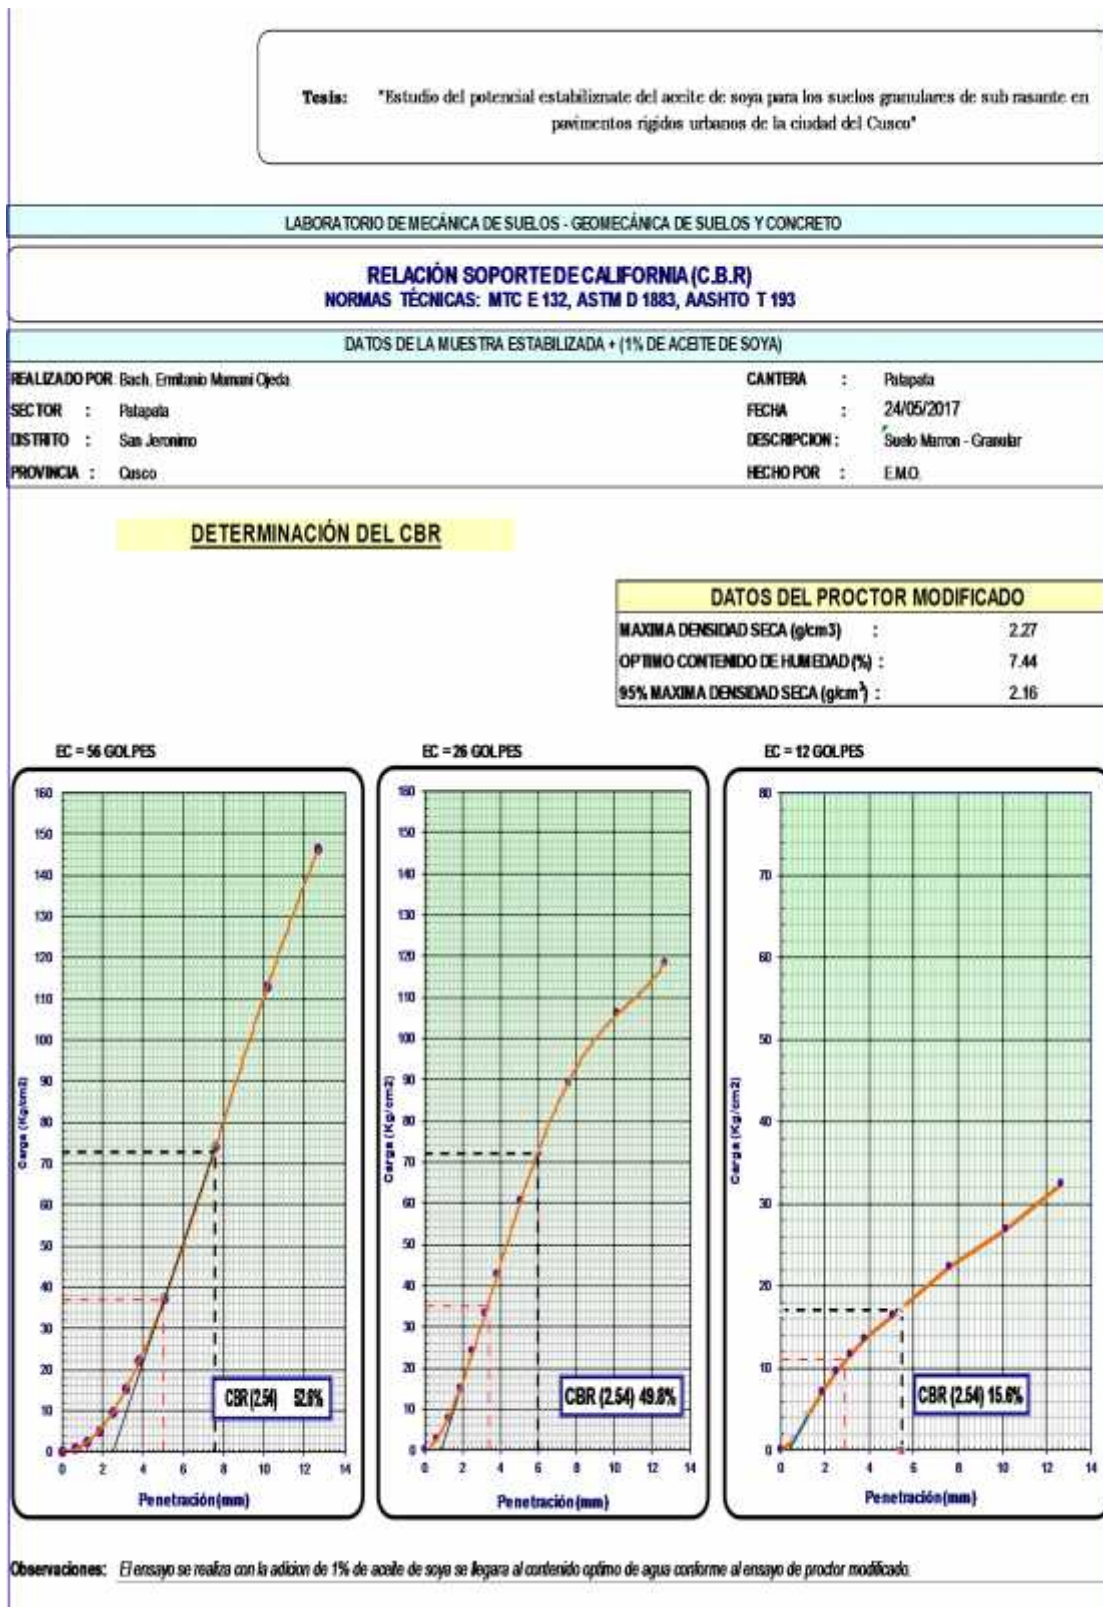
Tesis: "Estudio del potencial estabilizmate del aceite de soya para los suelos granulares de sub rasante en pavimentos rigidos urbanos de la ciudad del Cusco"

LABORATORIO DE MECÁNICA DE SUELOS - GEOMECÁNICA DE SUELOS Y CONCRETO

RELACIÓN SOPORTE DE CALIFORNIA (C.B.R)
NORMAS TÉCNICAS: MTC E 132, ASTM D 1883, AASHTO T 193

DATOS DE LA MUESTRA ESTABILIZADA + (1% DE ACEITE DE SOYA)

REALIZADO POR Bach. Ermilanio Mamani Ojeda
SECTOR : Patapata
DISTRITO : San Jeronimo
PROVINCIA : Cusco

CANTERA : Patapata
FECHA : 24/05/2017
DESCRIPCION : Suelo Marron - Granular
HECHO POR : E.M.O.

DETERMINACIÓN DEL CBR

DATOS DEL PROCTOR MODIFICADO

| | |
|---|---|
| MAXIMA DENSIDAD SECA (g/cm3) : | 2.27 |
| OPTIMO CONTENIDO DE HUMEDAD (%) : | 7.44 |
| 95% MAXIMA DENSIDAD SECA (g/cm$^3$) : | 2.16 |

EC = 56 GOLPES
160 150 140 130 120 110 100 90 80 70 60 50 40 30 20 10 0
Carga (Kg/cm2)
0 2 4 6 8 10 12 14
Penetración(mm)
CBR (2.54) 52.0%

EC = 26 GOLPES
160 150 140 130 120 110 100 90 80 70 60 50 40 30 20 10 0
Carga (Kg/cm2)
0 2 4 6 8 10 12 14
Penetración(mm)
CBR (2.54) 49.8%

EC = 12 GOLPES
80 70 60 50 40 30 20 10 0
Carga (Kg/cm2)
0 2 4 6 8 10 12 14
Penetración(mm)
CBR (2.54) 15.6%

Observaciones: El ensayo se realiza con la adicion de 1% de aceite de soya se llegara al contenido optimo de agua conforme al ensayo de proctor modificado.